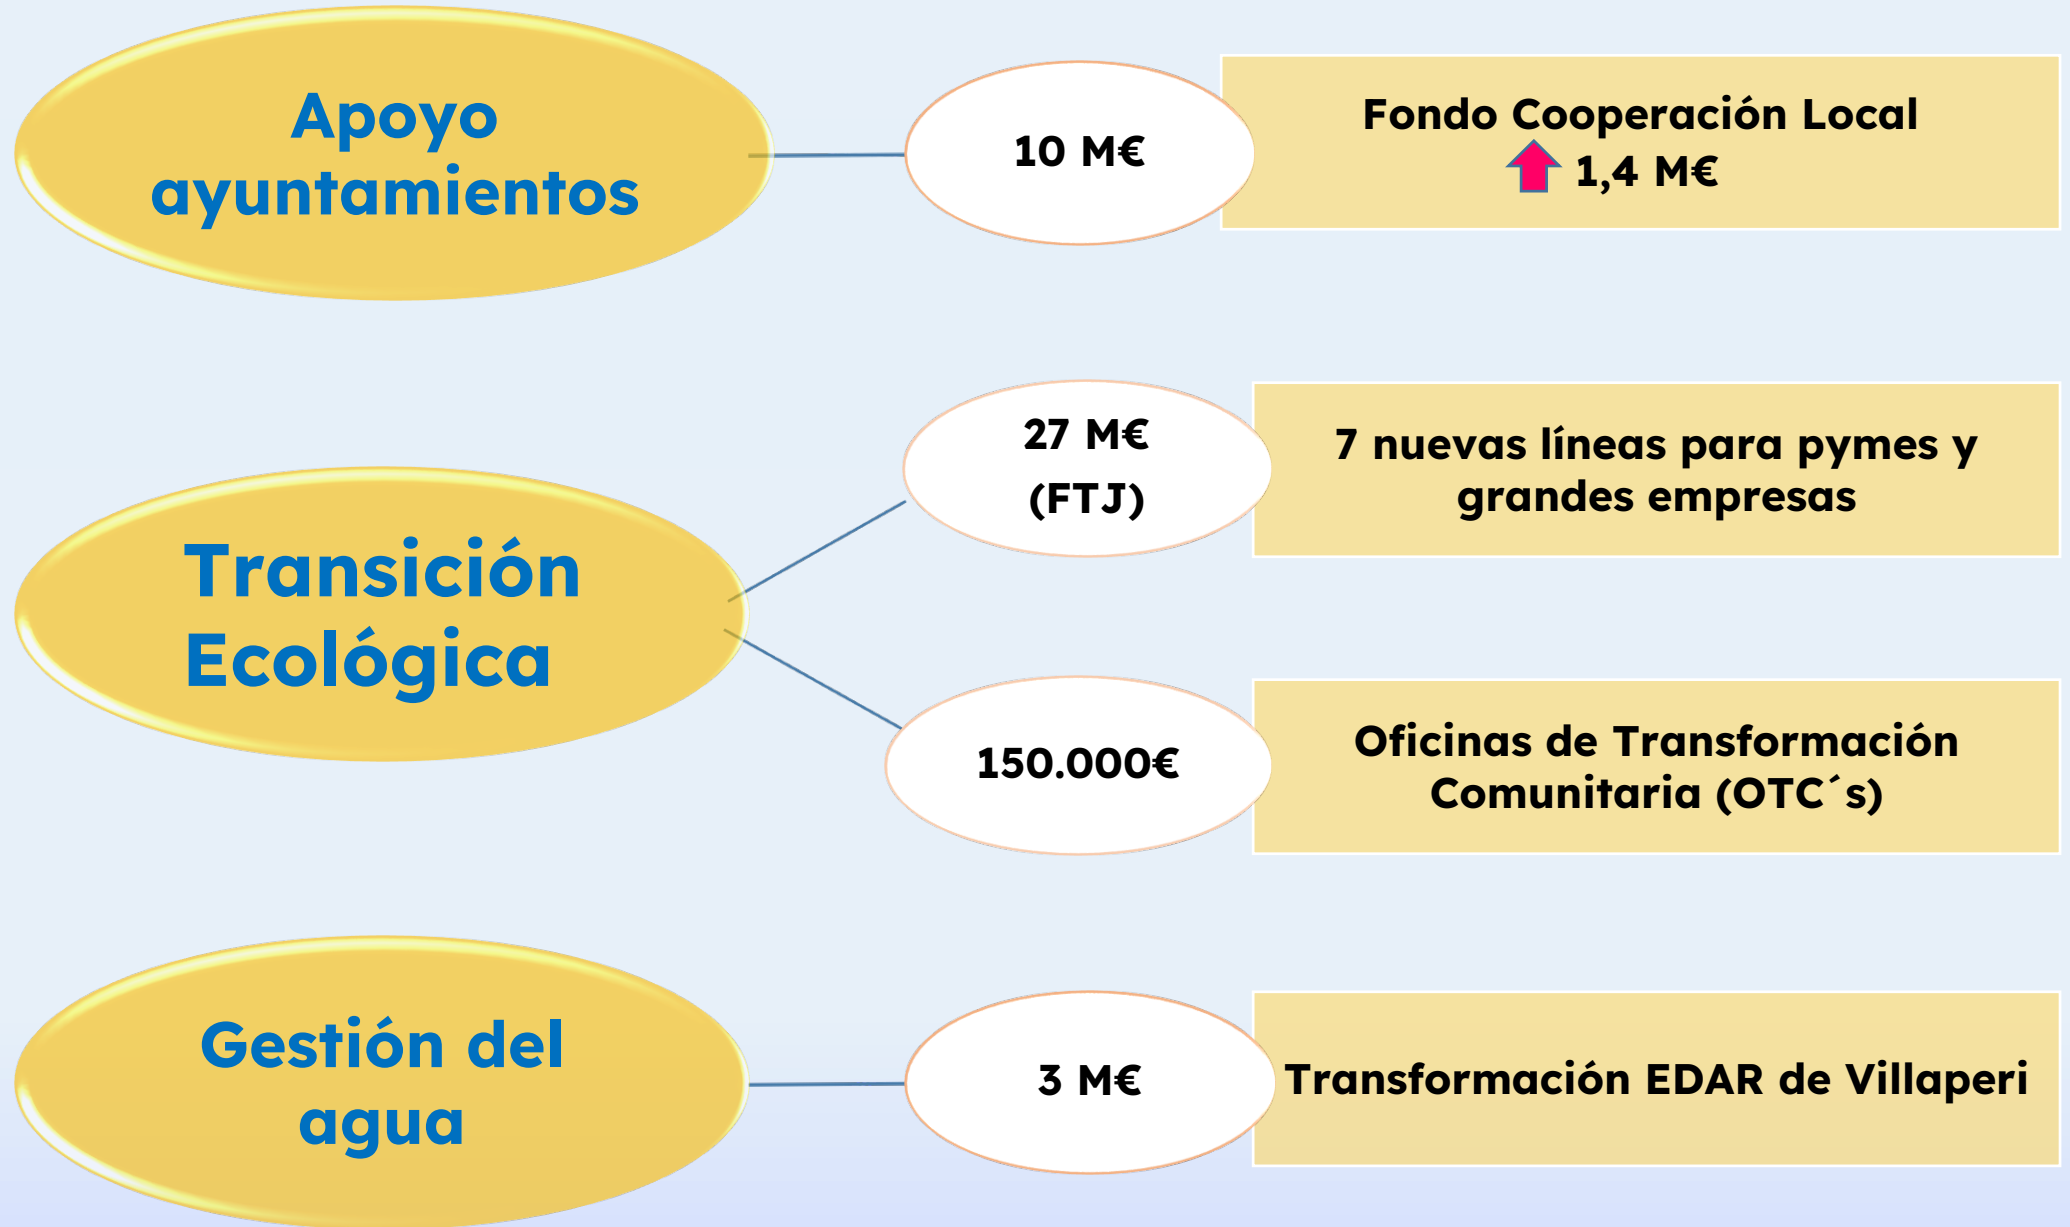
Apoyo ayuntamientos

10 M€

Fondo Cooperación Local
1,4 M€

Transición Ecológica

27 M€
(FTJ)

7 nuevas líneas para pymes y grandes empresas

150.000€

Oficinas de Transformación Comunitaria (OTC´s)

Gestión del agua

3 M€

Transformación EDAR de Villaperi